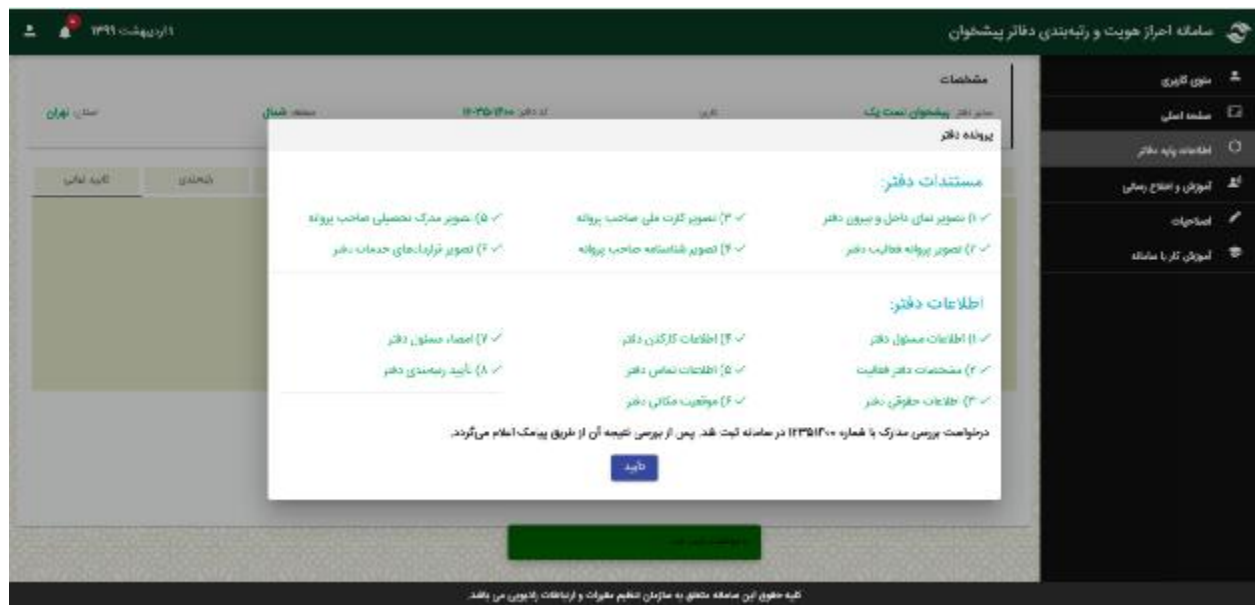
سامانه احراز هویت و رتبه‌بندی دفاتر پیشخوان

۱ اردیبهشت ۱۳۹۱

منوی کاربری
صفحه اصلی
اطلاعات پایه دفاتر
آموزش و اطلاع رسانی
اصلاحیات
آموزش کار با سامانه

مشخصات

مدیر دفتر: پیشخوان تست یک
کد دفتر: ۱۱۰۳۵۰۱۴۰۰
منطقه: شمال
استان: تهران

رتبه‌بندی
تایید نهایی

پرونده دفتر

مستندات دفتر:

✓ ۱) تصویر نمای داخل و بیرون دفتر
✓ ۳) تصویر کارت ملی صاحب پروانه
✓ ۵) تصویر مدرک تحصیلی صاحب پروانه
✓ ۲) تصویر پروانه فعالیت دفتر
✓ ۴) تصویر شناسنامه صاحب پروانه
✓ ۶) تصویر قراردادهای خدمات دفتر

اطلاعات دفتر:

✓ ۱) اطلاعات مسئول دفتر
✓ ۴) اطلاعات کارکنان دفتر
✓ ۷) امضاء مسئول دفتر
✓ ۲) مشخصات دفتر فعالیت
✓ ۵) اطلاعات تماس دفتر
✓ ۸) تأیید رتبه‌بندی دفتر
✓ ۳) اطلاعات حقوقی دفتر
✓ ۶) موقعیت مکانی دفتر

درخواست بررسی مدارک با شماره ۱۲۳۴۵۱۲۰۰ در سامانه ثبت شد. پس از بررسی، نتیجه آن از طریق پیامک اعلام می‌گردد.

تایید

کلیه حقوق این سامانه متعلق به سازمان تنظیم مقررات و ارتباطات رادیویی می باشد.